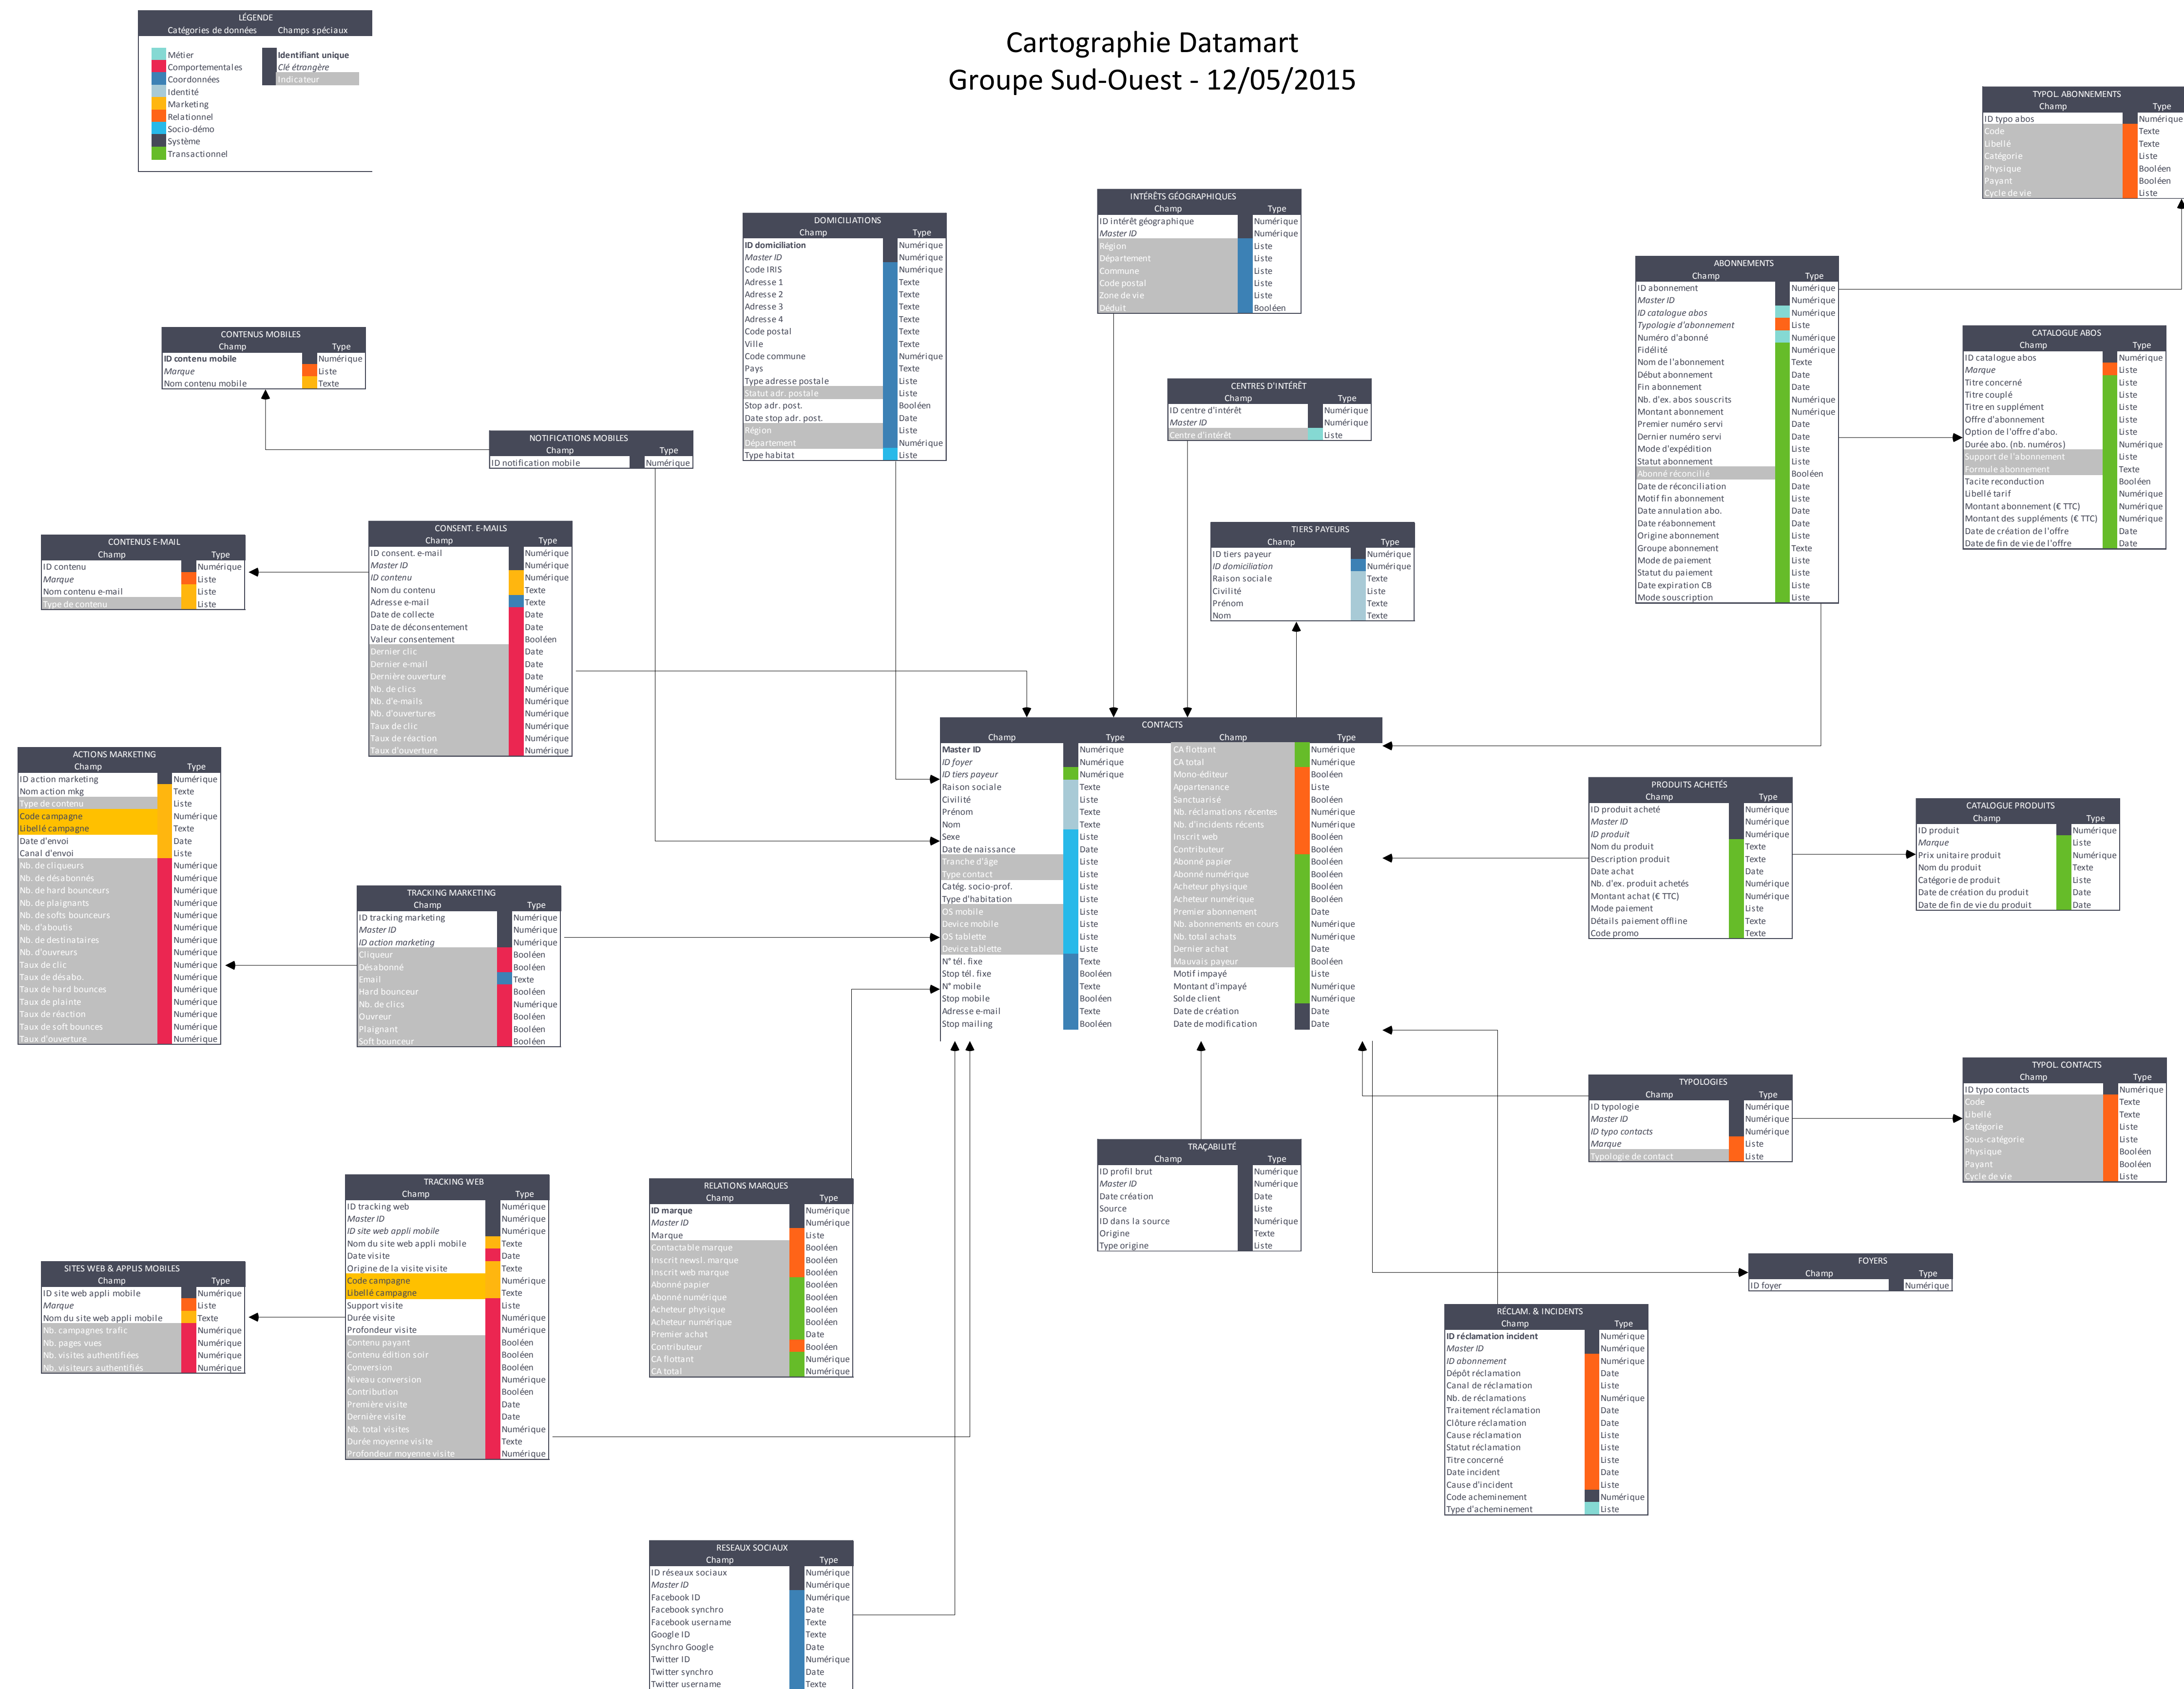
Cartographie Datamart
Groupe Sud-Ouest - 12/05/2015

LÉGENDE
Catégories de données | Champs spéciaux
Métier
Comportementales
Coordonnées
Identité
Marketing
Relationnel
Socio-démo
Système
Transactionnel
Identifiant unique
Clé étrangère
Indicateur

TYPOL. ABONNEMENTS
| Champ | Type |
|---|---|
| ID typo abos | Numérique |
| Code | Texte |
| Libellé | Texte |
| Catégorie | Liste |
| Physique | Booléen |
| Payant | Booléen |
| Cycle de vie | Liste |

DOMICIALIATIONS
| Champ | Type |
|---|---|
| ID domiciliation | Numérique |
| Master ID | Numérique |
| Code IRIS | Numérique |
| Adresse 1 | Texte |
| Adresse 2 | Texte |
| Adresse 3 | Texte |
| Adresse 4 | Texte |
| Code postal | Texte |
| Ville | Texte |
| Code commune | Numérique |
| Pays | Texte |
| Type adresse postale | Liste |
| Statut adr. postale | Liste |
| Stop adr. post. | Booléen |
| Date stop adr. post. | Date |
| Région | Liste |
| Département | Numérique |
| Type habitat | Liste |

INTÉRÊTS GÉOGRAPHIQUES
| Champ | Type |
|---|---|
| ID intérêt géographique | Numérique |
| Master ID | Numérique |
| Région | Liste |
| Département | Liste |
| Commune | Liste |
| Code postal | Liste |
| Zone de vie | Liste |
| Déduit | Booléen |

ABONNEMENTS
| Champ | Type |
|---|---|
| ID abonnement | Numérique |
| Master ID | Numérique |
| ID catalogue abos | Numérique |
| Typologie d'abonnement | Liste |
| Numéro d'abonné | Numérique |
| Fidélité | Numérique |
| Nom de l'abonnement | Texte |
| Début abonnement | Date |
| Fin abonnement | Date |
| Nb. d'ex. abos souscrits | Numérique |
| Montant abonnement | Numérique |
| Premier numéro servi | Date |
| Dernier numéro servi | Date |
| Mode d'expédition | Liste |
| Statut abonnement | Liste |
| Abonné réconcilié | Booléen |
| Date de réconciliation | Date |
| Motif fin abonnement | Liste |
| Date annulation abo. | Date |
| Date réabonnement | Date |
| Origine abonnement | Liste |
| Groupe abonnement | Texte |
| Mode de paiement | Liste |
| Statut du paiement | Liste |
| Date expiration CB | Liste |
| Mode souscription | Liste |

CONTENUS MOBILES
| Champ | Type |
|---|---|
| ID contenu mobile | Numérique |
| Marque | Liste |
| Nom contenu mobile | Texte |

CATALOGUE ABOS
| Champ | Type |
|---|---|
| ID catalogue abos | Numérique |
| Marque | Liste |
| Titre concerné | Liste |
| Titre couplé | Liste |
| Titre en supplément | Liste |
| Offre d'abonnement | Liste |
| Option de l'offre d'abo. | Liste |
| Durée abo. (nb. numéros) | Numérique |
| Support de l'abonnement | Liste |
| Formule abonnement | Texte |
| Tacite reconduction | Booléen |
| Libellé tarif | Numérique |
| Montant abonnement (€ TTC) | Numérique |
| Montant des suppléments (€ TTC) | Numérique |
| Date de création de l'offre | Date |
| Date de fin de vie de l'offre | Date |

CENTRES D'INTÉRÊT
| Champ | Type |
|---|---|
| ID centre d'intérêt | Numérique |
| Master ID | Numérique |
| Centre d'intérêt | Liste |

NOTIFICATIONS MOBILES
| Champ | Type |
|---|---|
| ID notification mobile | Numérique |

CONTENUS E-MAIL
| Champ | Type |
|---|---|
| ID contenu | Numérique |
| Marque | Liste |
| Nom contenu e-mail | Liste |
| Type de contenu | Liste |

CONSENT. E-MAILS
| Champ | Type |
|---|---|
| ID consent. e-mail | Numérique |
| Master ID | Numérique |
| ID contenu | Numérique |
| Nom du contenu | Texte |
| Adresse e-mail | Texte |
| Date de collecte | Date |
| Date de déconsentement | Date |
| Valeur consentement | Booléen |
| Dernier clic | Date |
| Dernier e-mail | Date |
| Dernière ouverture | Date |
| Nb. de clics | Numérique |
| Nb. d'e-mails | Numérique |
| Nb. d'ouvertures | Numérique |
| Taux de clic | Numérique |
| Taux de réaction | Numérique |
| Taux d'ouverture | Numérique |

TIERS PAYEURS
| Champ | Type |
|---|---|
| ID tiers payeur | Numérique |
| ID domiciliation | Numérique |
| Raison sociale | Texte |
| Civilité | Liste |
| Prénom | Texte |
| Nom | Texte |

ACTIONS MARKETING
| Champ | Type |
|---|---|
| ID action marketing | Numérique |
| Nom action mkg | Texte |
| Type de contenu | Liste |
| Code campagne | Numérique |
| Libellé campagne | Texte |
| Date d'envoi | Date |
| Canal d'envoi | Liste |
| Nb. de cliqueurs | Numérique |
| Nb. de désabonnés | Numérique |
| Nb. de hard bounceurs | Numérique |
| Nb. de plaignants | Numérique |
| Nb. de softs bounceurs | Numérique |
| Nb. d'aboutis | Numérique |
| Nb. de destinataires | Numérique |
| Nb. d'ouvreurs | Numérique |
| Taux de clic | Numérique |
| Taux de désabo. | Numérique |
| Taux de hard bounces | Numérique |
| Taux de plainte | Numérique |
| Taux de réaction | Numérique |
| Taux de soft bounces | Numérique |
| Taux d'ouverture | Numérique |

CONTACTS
| Champ | Type | Champ | Type |
|---|---|---|---|
| Master ID | Numérique | CA flottant | Numérique |
| ID foyer | Numérique | CA total | Numérique |
| ID tiers payeur | Numérique | Mono-éditeur | Booléen |
| Raison sociale | Texte | Appartenance | Liste |
| Civilité | Liste | Sanctuarisé | Booléen |
| Prénom | Texte | Nb. réclamations récentes | Numérique |
| Nom | Texte | Nb. d'incidents récents | Numérique |
| Sexe | Liste | Inscrit web | Booléen |
| Date de naissance | Date | Contributeur | Booléen |
| Tranche d'âge | Liste | Abonné papier | Booléen |
| Type contact | Liste | Abonné numérique | Booléen |
| Catég. socio-prof. | Liste | Acheteur physique | Booléen |
| Type d'habitation | Liste | Acheteur numérique | Booléen |
| OS mobile | Liste | Premier abonnement | Date |
| Device mobile | Liste | Nb. abonnements en cours | Numérique |
| OS tablette | Liste | Nb. total achats | Numérique |
| Device tablette | Liste | Dernier achat | Date |
| N° tél. fixe | Texte | Mauvais payeur | Booléen |
| Stop tél. fixe | Booléen | Motif impayé | Liste |
| N° mobile | Texte | Montant d'impayé | Numérique |
| Stop mobile | Booléen | Solde client | Numérique |
| Adresse e-mail | Texte | Date de création | Date |
| Stop mailing | Booléen | Date de modification | Date |

PRODUITS ACHETÉS
| Champ | Type |
|---|---|
| ID produit acheté | Numérique |
| Master ID | Numérique |
| ID produit | Numérique |
| Nom du produit | Texte |
| Description produit | Texte |
| Date achat | Date |
| Nb. d'ex. produit achetés | Numérique |
| Montant achat (€ TTC) | Numérique |
| Mode paiement | Liste |
| Détails paiement offline | Texte |
| Code promo | Texte |

CATALOGUE PRODUITS
| Champ | Type |
|---|---|
| ID produit | Numérique |
| Marque | Liste |
| Prix unitaire produit | Numérique |
| Nom du produit | Texte |
| Catégorie de produit | Liste |
| Date de création du produit | Date |
| Date de fin de vie du produit | Date |

TRACKING MARKETING
| Champ | Type |
|---|---|
| ID tracking marketing | Numérique |
| Master ID | Numérique |
| ID action marketing | Numérique |
| Cliqueur | Booléen |
| Désabonné | Booléen |
| Email | Texte |
| Hard bounceur | Booléen |
| Nb. de clics | Numérique |
| Ouvreur | Booléen |
| Plaignant | Booléen |
| Soft bounceur | Booléen |

TYPOLOGIES
| Champ | Type |
|---|---|
| ID typologie | Numérique |
| Master ID | Numérique |
| ID typo contacts | Numérique |
| Marque | Liste |
| Typologie de contact | Liste |

TYPOL. CONTACTS
| Champ | Type |
|---|---|
| ID typo contacts | Numérique |
| Code | Texte |
| Libellé | Texte |
| Catégorie | Liste |
| Sous-catégorie | Liste |
| Physique | Booléen |
| Payant | Booléen |
| Cycle de vie | Liste |

TRAÇABILITÉ
| Champ | Type |
|---|---|
| ID profil brut | Numérique |
| Master ID | Numérique |
| Date création | Date |
| Source | Liste |
| ID dans la source | Numérique |
| Origine | Texte |
| Type origine | Liste |

TRACKING WEB
| Champ | Type |
|---|---|
| ID tracking web | Numérique |
| Master ID | Numérique |
| ID site web appli mobile | Numérique |
| Nom du site web appli mobile | Texte |
| Date visite | Date |
| Origine de la visite visite | Texte |
| Code campagne | Numérique |
| Libellé campagne | Texte |
| Support visite | Liste |
| Durée visite | Numérique |
| Profondeur visite | Numérique |
| Contenu payant | Booléen |
| Contenu édition soir | Booléen |
| Conversion | Booléen |
| Niveau conversion | Numérique |
| Contribution | Booléen |
| Première visite | Date |
| Dernière visite | Date |
| Nb. total visites | Numérique |
| Durée moyenne visite | Texte |
| Profondeur moyenne visite | Numérique |

RELATIONS MARQUES
| Champ | Type |
|---|---|
| ID marque | Numérique |
| Master ID | Numérique |
| Marque | Liste |
| Contactable marque | Booléen |
| Inscrit newsl. marque | Booléen |
| Inscrit web marque | Booléen |
| Abonné papier | Booléen |
| Abonné numérique | Booléen |
| Acheteur physique | Booléen |
| Acheteur numérique | Booléen |
| Premier achat | Date |
| Contributeur | Booléen |
| CA flottant | Numérique |
| CA total | Numérique |

SITES WEB & APPLIS MOBILES
| Champ | Type |
|---|---|
| ID site web appli mobile | Numérique |
| Marque | Liste |
| Nom du site web appli mobile | Texte |
| Nb. campagnes trafic | Numérique |
| Nb. pages vues | Numérique |
| Nb. visites authentifiées | Numérique |
| Nb. visiteurs authentifiés | Numérique |

FOYERS
| Champ | Type |
|---|---|
| ID foyer | Numérique |

RÉCLAM. & INCIDENTS
| Champ | Type |
|---|---|
| ID réclamation incident | Numérique |
| Master ID | Numérique |
| ID abonnement | Numérique |
| Dépôt réclamation | Date |
| Canal de réclamation | Liste |
| Nb. de réclamations | Numérique |
| Traitement réclamation | Date |
| Clôture réclamation | Date |
| Cause réclamation | Liste |
| Statut réclamation | Liste |
| Titre concerné | Liste |
| Date incident | Date |
| Cause d'incident | Liste |
| Code acheminement | Numérique |
| Type d'acheminement | Liste |

RESEAUX SOCIAUX
| Champ | Type |
|---|---|
| ID réseaux sociaux | Numérique |
| Master ID | Numérique |
| Facebook ID | Numérique |
| Facebook synchro | Date |
| Facebook username | Texte |
| Google ID | Texte |
| Synchro Google | Date |
| Twitter ID | Numérique |
| Twitter synchro | Date |
| Twitter username | Texte |